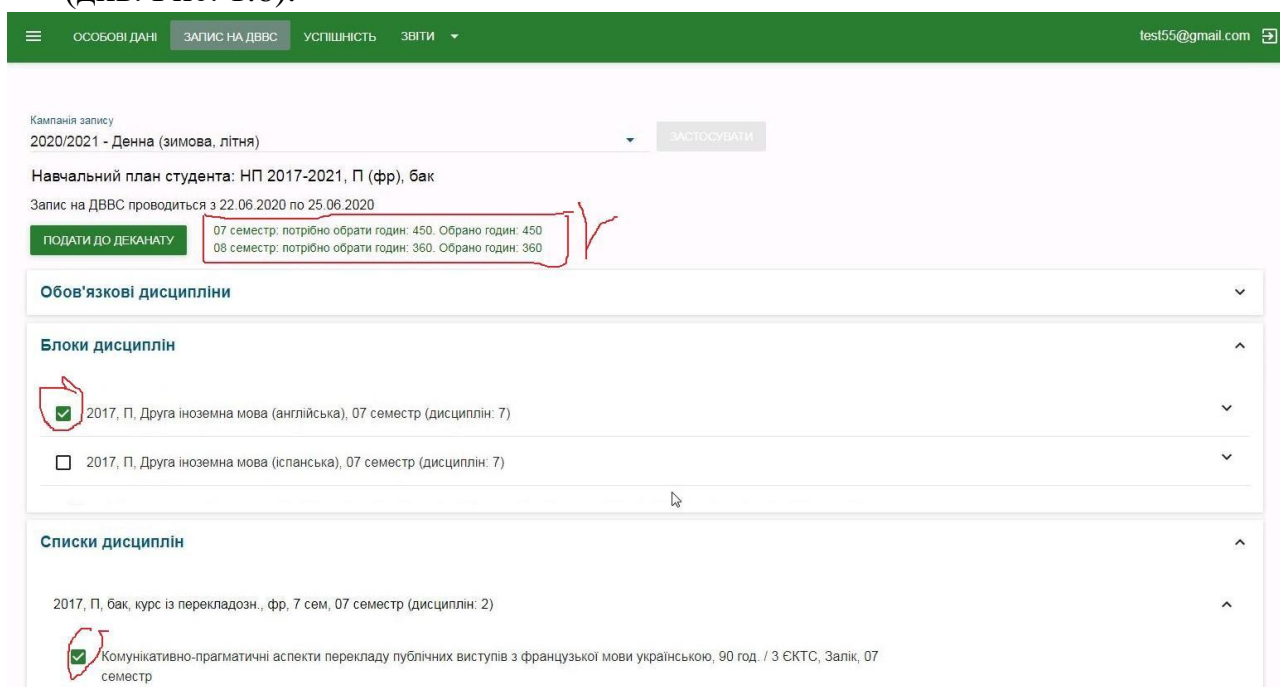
(див. Рис. 1.3).

ОСОБОВІ ДАНІ ЗАПИС НА ДВВС УСПІШНІСТЬ ЗВІТИ

test55@gmail.com

Кампанія запису
2020/2021 - Денна (зимова, літня)

ЗАСТОСУВАТИ

Навчальний план студента: НП 2017-2021, П (фр), бак

Запис на ДВВС проводиться з 22.06.2020 по 25.06.2020

ПОДАТИ ДО ДЕКАНАТУ

07 семестр: потрібно обрати годин: 450. Обрано годин: 450
08 семестр: потрібно обрати годин: 360. Обрано годин: 360

Обов'язкові дисципліни

Блоки дисциплін

2017, П, Друга іноземна мова (англійська), 07 семестр (дисциплін: 7)

2017, П, Друга іноземна мова (іспанська), 07 семестр (дисциплін: 7)

Списки дисциплін

2017, П, бак, курс із перекладозн., фр, 7 сем, 07 семестр (дисциплін: 2)

Комунікативно-прагматичні аспекти перекладу публічних виступів з французької мови українською, 90 год. / 3 ЄКТС, Залік, 07 семестр